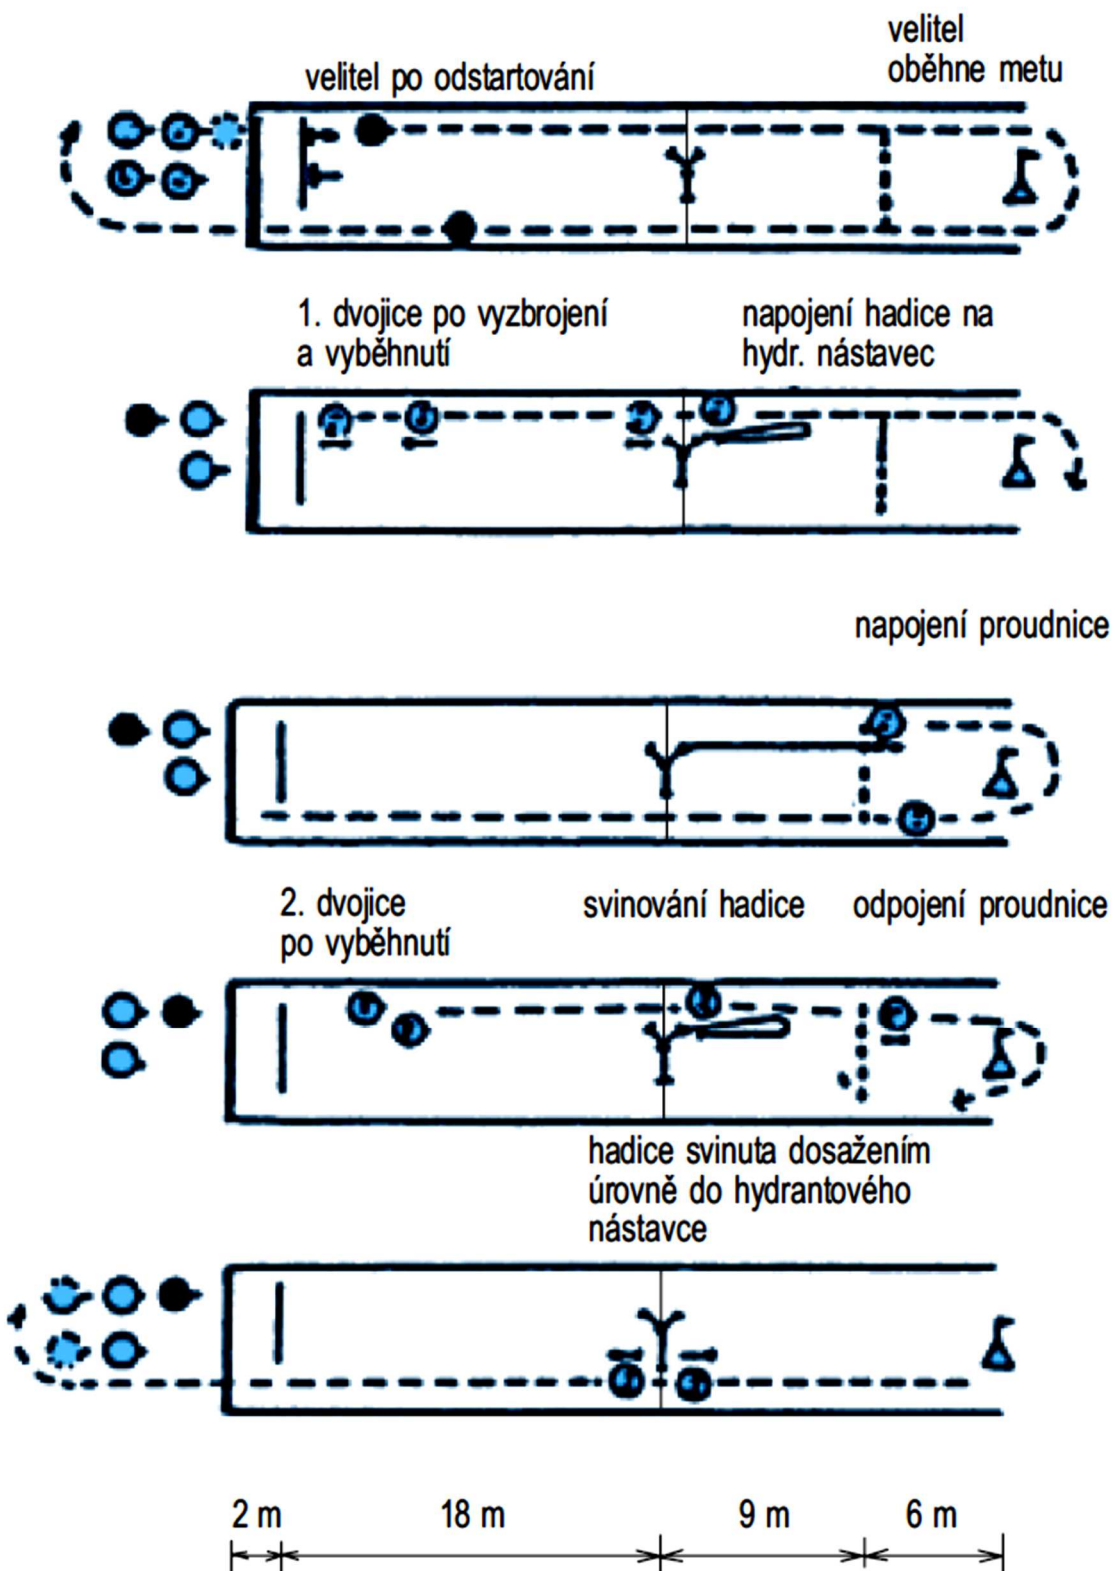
velitel oběhne metu

velitel po odstartování

1. dvojice po vyzbrojení a vyběhnutí

napojení hadice na hydr. nástavec

napojení proudnice

2. dvojice po vyběhnutí

svinování hadice

odpojení proudnice

hadice svinuta dosažením úrovně do hydrantového nástavce

2 m

18 m

9 m

6 m